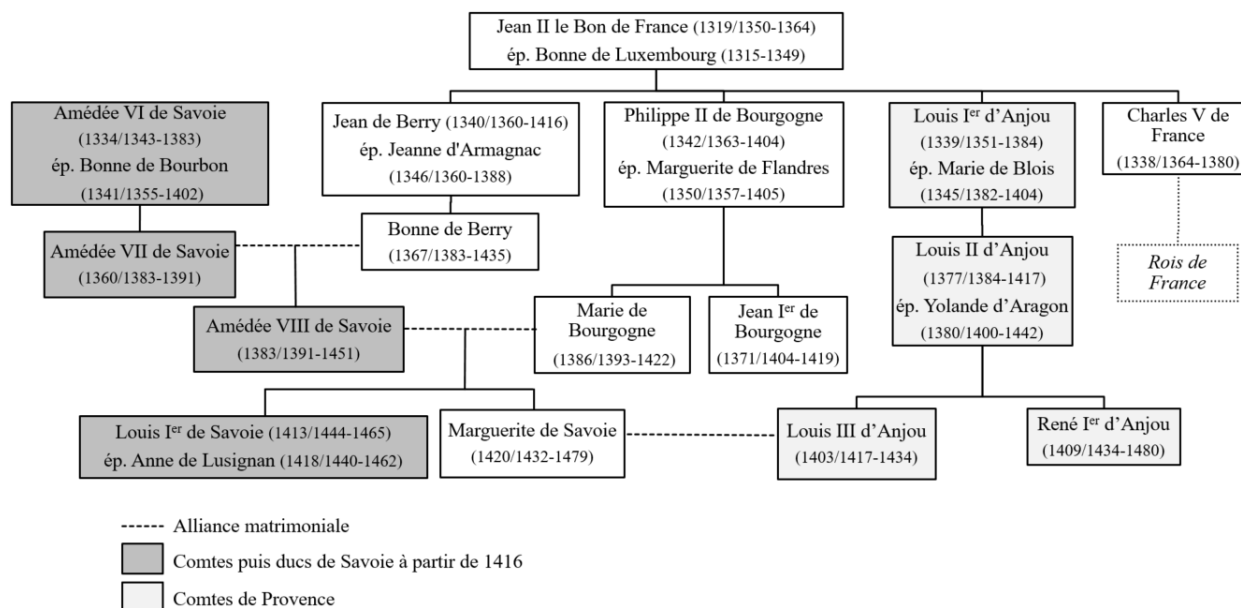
Jean II le Bon de France (1319/1350-1364)
ép. Bonne de Luxembourg (1315-1349)

Amédée VI de Savoie (1334/1343-1383) ép. Bonne de Bourbon (1341/1355-1402)

Jean de Berry (1340/1360-1416) ép. Jeanne d'Armagnac (1346/1360-1388)

Philippe II de Bourgogne (1342/1363-1404) ép. Marguerite de Flandres (1350/1357-1405)

Louis Ier d'Anjou (1339/1351-1384) ép. Marie de Blois (1345/1382-1404)

Charles V de France (1338/1364-1380)

Amédée VII de Savoie (1360/1383-1391)

Bonne de Berry (1367/1383-1435)

Louis II d'Anjou (1377/1384-1417) ép. Yolande d'Aragon (1380/1400-1442)

Rois de France

Amédée VIII de Savoie (1383/1391-1451)

Marie de Bourgogne (1386/1393-1422)

Jean Ier de Bourgogne (1371/1404-1419)

Louis Ier de Savoie (1413/1444-1465) ép. Anne de Lusignan (1418/1440-1462)

Marguerite de Savoie (1420/1432-1479)

Louis III d'Anjou (1403/1417-1434)

René Ier d'Anjou (1409/1434-1480)

------ Alliance matrimoniale

Comtes puis ducs de Savoie à partir de 1416

Comtes de Provence